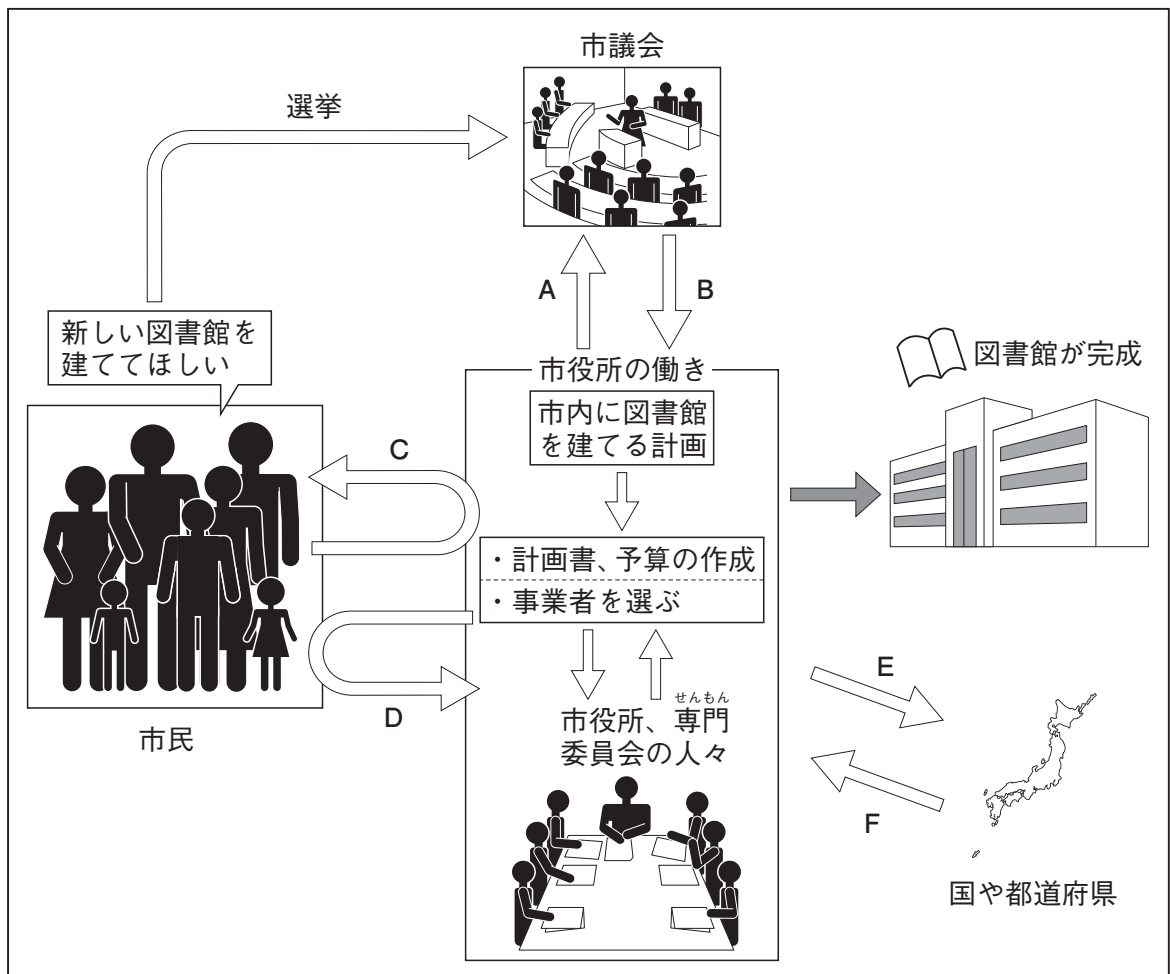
市議会

選挙

A

B

新しい図書館を建ててほしい

市役所の働き

市内に図書館を建てる計画

図書館が完成

C

・計画書、予算の作成

・事業者を選ぶ

D

E

市民

市役所、専門（せんもん）委員会の人々

F

国や都道府県